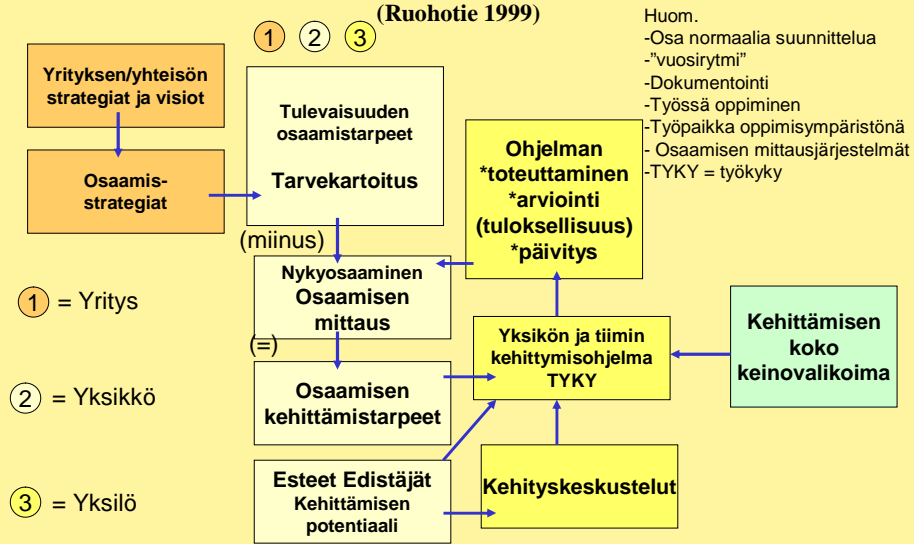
1 2 3 (Ruohotie 1999)

Huom.
-Osa normaalia suunnittelua
-"vuosirytmi"
-Dokumentointi
-Työssä oppiminen
-Työpaikka oppimisympäristönä
- Osaamisen mittausjärjestelmät
-TYKY = työkyky

Yrityksen/yhteisön strategiat ja visiot

Osaamis-strategiat

Tulevaisuuden osaamistarpeet

Tarvekartoitus

(miinus)

Nykyosaaminen Osaamisen mittaus

(=)

Osaamisen kehittämistarpeet

Esteet Edistäjät Kehittämisen potentiaali

Ohjelman *toteuttaminen *arviointi (tuloksellisuus) *päivitys

Yksikön ja tiimin kehittymisohjelma TYKY

Kehityskeskustelut

Kehittämisen koko keinovalikoima

1 = Yritys

2 = Yksikkö

3 = Yksilö